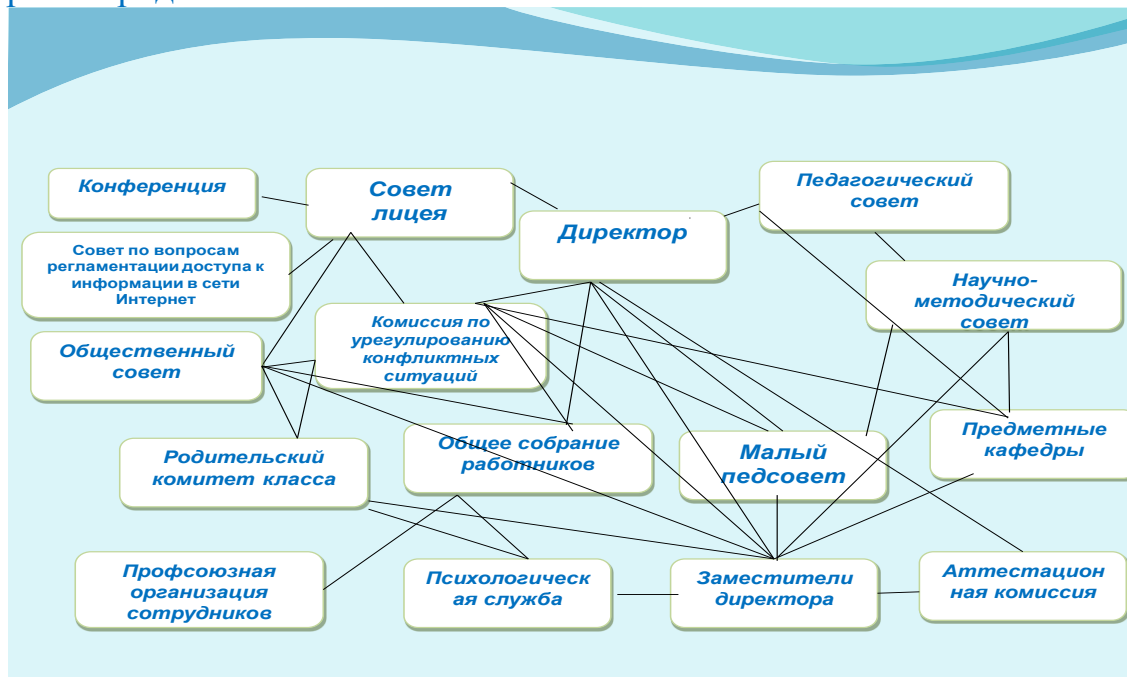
Конференция

Совет лицея

Директор

Педагогический совет

Совет по вопросам регламентации доступа к информации в сети Интернет

Научно-методический совет

Комиссия по урегулированию конфликтных ситуаций

Общественный совет

Родительский комитет класса

Общее собрание работников

Малый педсовет

Предметные кафедры

Профсоюзная организация сотрудников

Психологическая служба

Заместители директора

Аттестационная комиссия